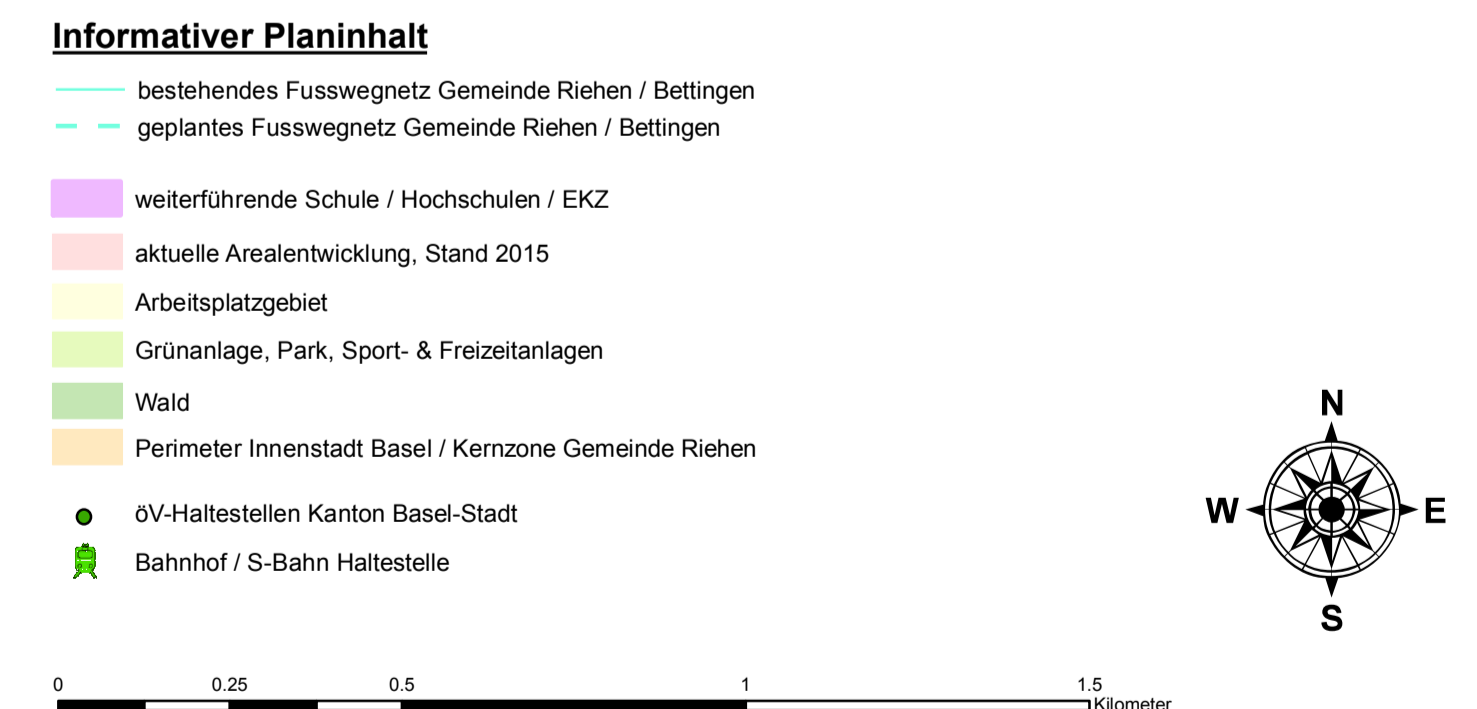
Informativer Planinhalt

bestehendes Fusswegnetz Gemeinde Riehen / Bettingen

geplantes Fusswegnetz Gemeinde Riehen / Bettingen

weiterführende Schule / Hochschulen / EKZ

aktuelle Arealentwicklung, Stand 2015

Arbeitsplatzgebiet

Grünanlage, Park, Sport- & Freizeitanlagen

Wald

Perimeter Innenstadt Basel / Kernzone Gemeinde Riehen

öV-Haltestellen Kanton Basel-Stadt

Bahnhof / S-Bahn Haltestelle

N
W
E
S

0 0.25 0.5 1 1.5 Kilometer